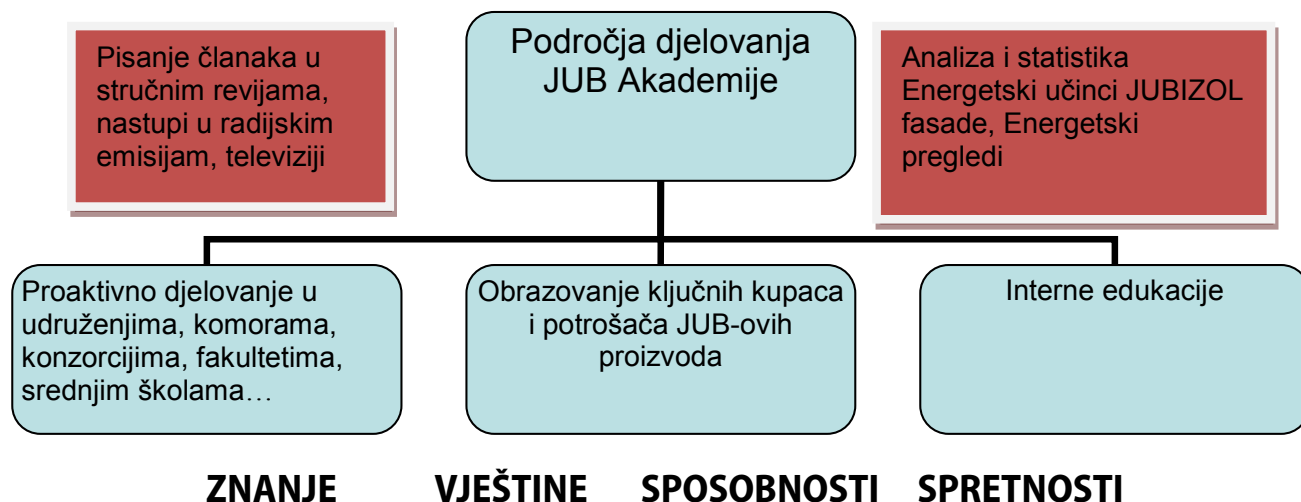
Pisanje članaka u stručnim revijama, nastupi u radijskim emisijam, televiziji

Područja djelovanja JUB Akademije

Analiza i statistika Energetski učinci JUBIZOL fasade, Energetski pregledi

Proaktivno djelovanje u udruženjima, komorama, konzorcijima, fakultetima, srednjim školama…

Obrazovanje ključnih kupaca i potrošača JUB-ovih proizvoda

Interne edukacije

ZNANJE VJEŠTINE SPOSOBNOSTI SPRETNOSTI